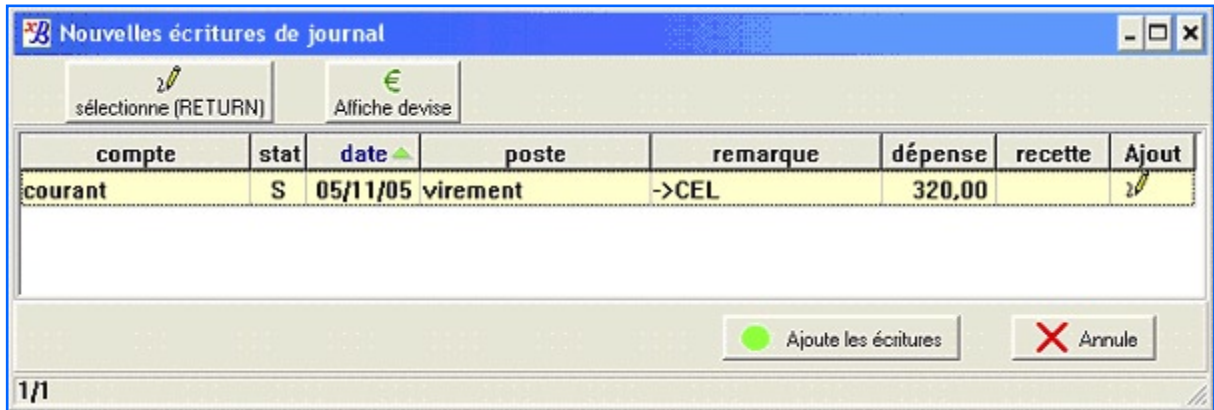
Nouvelles écritures de journal

sélectionne (RETURN)

€
Affiche devise

| compte | stat | date | poste | remarque | dépense | recette | Ajout |
|---|---|---|---|---|---|---|---|
| courant | S | 05/11/05 | virement | ->CEL | 320,00 | | |

Ajoute les écritures

Annule

1/1